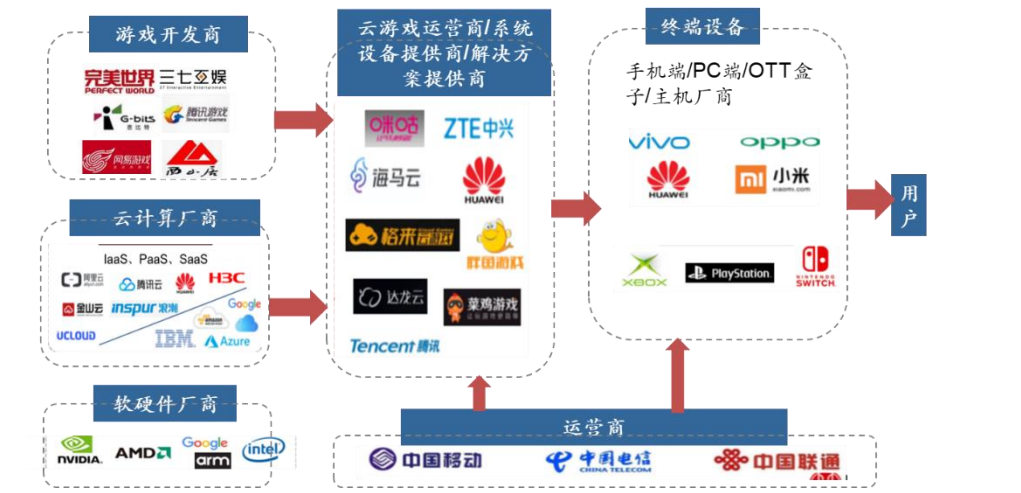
游戏开发商

完美世界 PERFECT WORLD
三七互娱 37 Interactive Entertainment
G-bits 吉比特
腾讯游戏 Tencent Games
网易游戏
西山居

云计算厂商

IaaS、PaaS、SaaS
阿里云 aliyun.com
腾讯云
HUAWEI
H3C
金山云
inspur 浪潮
Google
amazon
UCLOUD
IBM.
Azure

软硬件厂商

NVIDIA.
AMD
Google
arm
intel

云游戏运营商/系统设备提供商/解决方案提供商

咪咕
ZTE中兴
海马云
HUAWEI
格来云游戏
胖鱼游戏
达龙云
菜鸡游戏
Tencent 腾讯

终端设备

手机端/PC端/OTT盒子/主机厂商

vivo
oppo
HUAWEI
小米 xiaomi.com
XBOX
PlayStation.
NINTENDO SWITCH

用户

运营商

中国移动
中国电信 CHINA TELECOM
中国联通